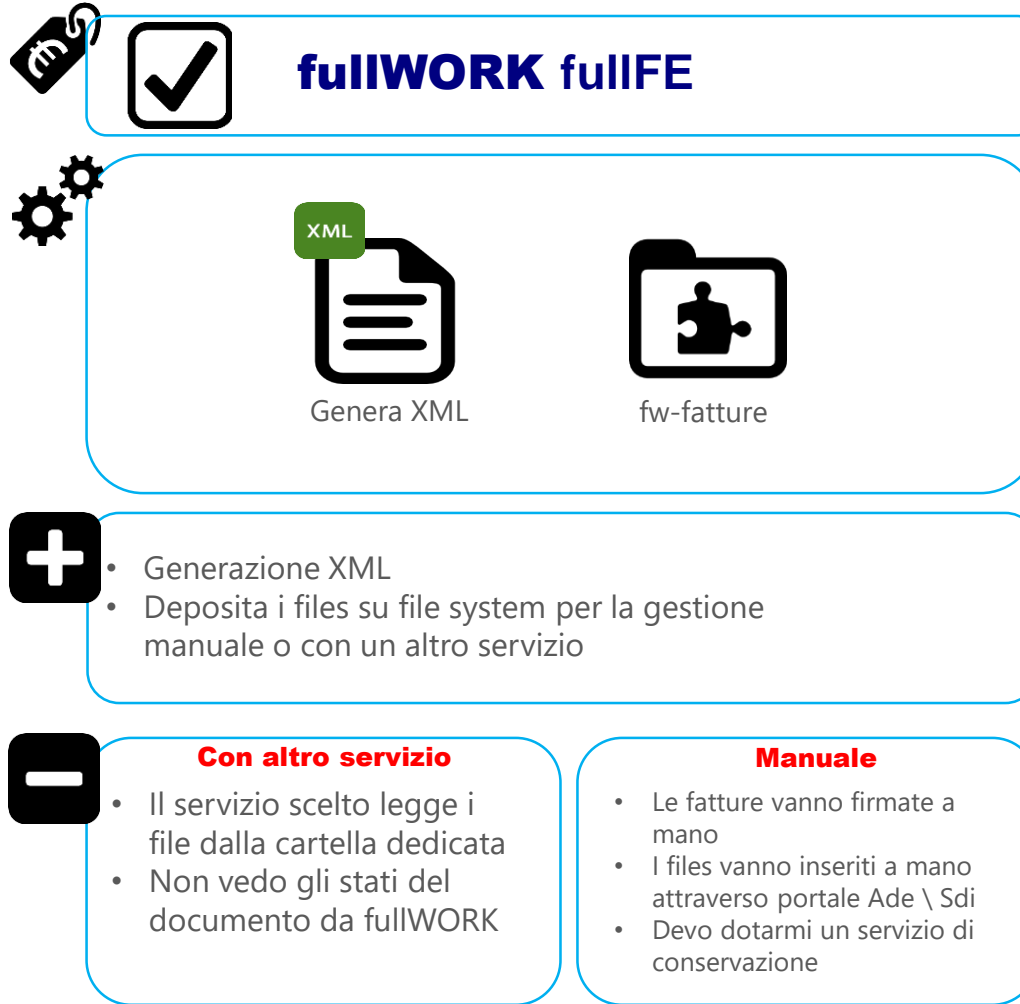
fullWORK fullFE

XML

Genera XML

fw-fatture

- Generazione XML
- Deposita i files su file system per la gestione manuale o con un altro servizio

Con altro servizio

- Il servizio scelto legge i file dalla cartella dedicata
- Non vedo gli stati del documento da fullWORK

Manuale

- Le fatture vanno firmate a mano
- I files vanno inseriti a mano attraverso portale Ade \ Sdi
- Devo dotarmi un servizio di conservazione